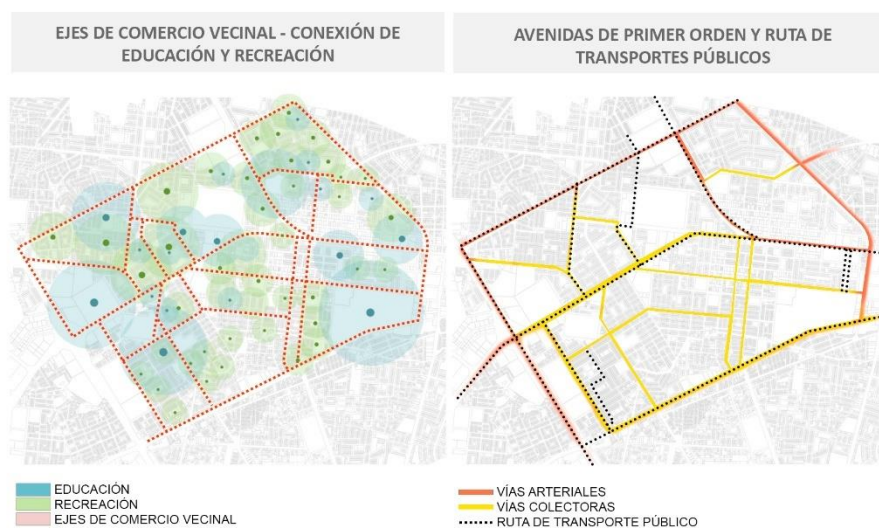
EJES DE COMERCIO VECINAL - CONEXIÓN DE EDUCACIÓN Y RECREACIÓN

AVENIDAS DE PRIMER ORDEN Y RUTA DE TRANSPORTES PÚBLICOS

EDUCACIÓN
RECREACIÓN
EJES DE COMERCIO VECINAL

VÍAS ARTERIALES
VÍAS COLECTORAS
RUTA DE TRANSPORTE PÚBLICO